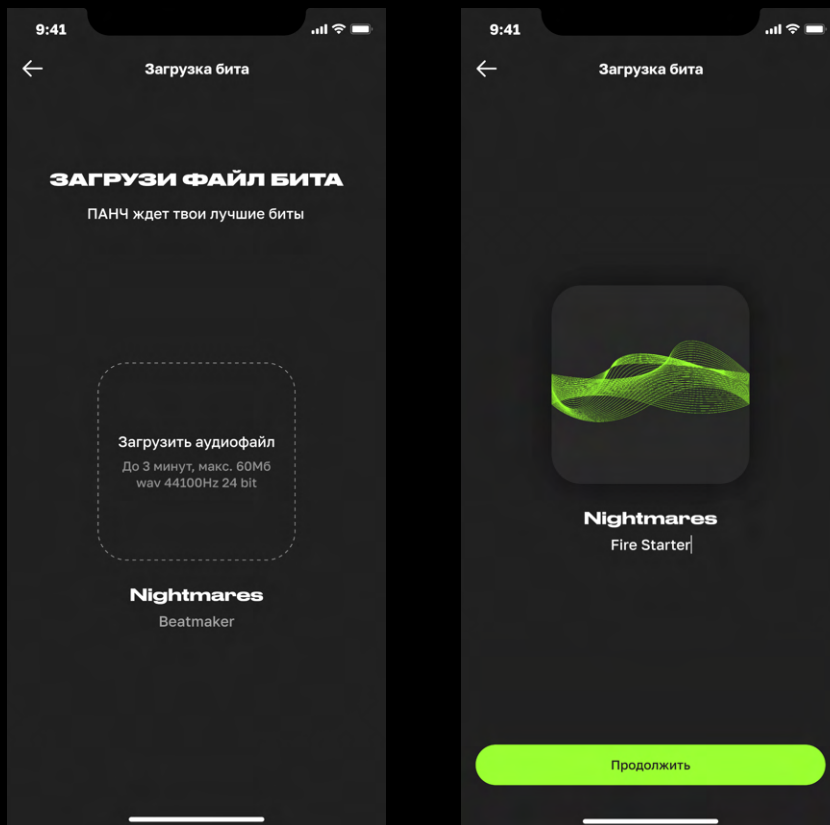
9:41

Загрузка бита

ЗАГРУЗИ ФАЙЛ БИТА

ПАНЧ ждет твои лучшие биты

Загрузить аудиофайл
До 3 минут, макс. 60Мб
wav 44100Hz 24 bit

Nightmares
Beatmaker

9:41

Загрузка бита

Nightmares
Fire Starter

Продолжить